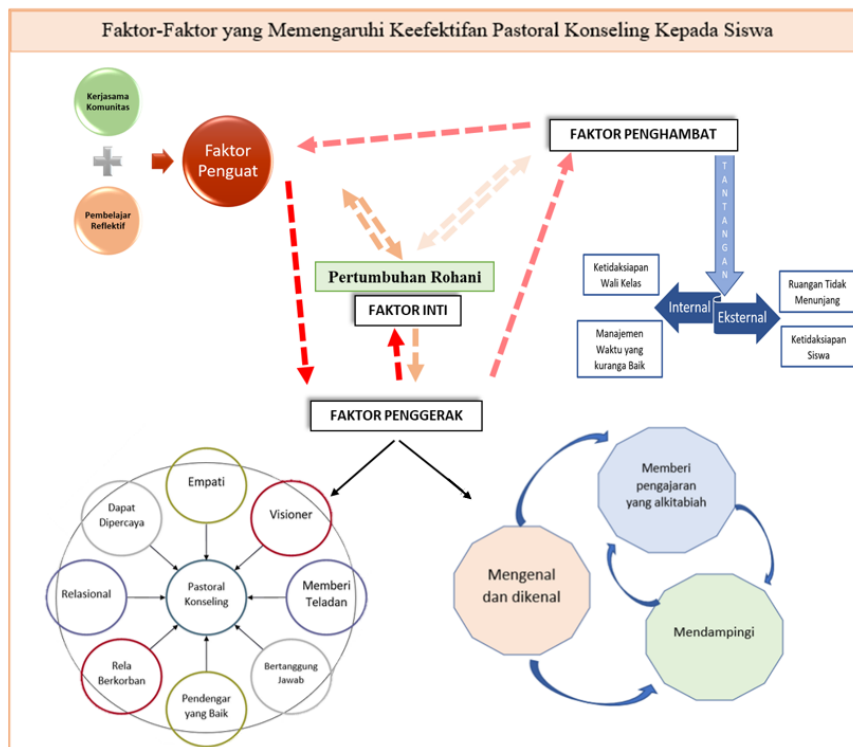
Faktor-Faktor yang Memengaruhi Keefektifan Pastoral Konseling Kepada Siswa

Kerjasama Komunitas

Pembelajar Reflektif

Faktor Penguat

FAKTOR PENGHAMBAT

TANTANGAN

Pertumbuhan Rohani

FAKTOR INTI

Ketidaksiapan Wali Kelas

Manajemen Waktu yang kuranga Baik

Internal

Eksternal

Ruangan Tidak Menunjang

Ketidaksiapan Siswa

FAKTOR PENGGERAK

Empati

Dapat Dipercaya

Visioner

Relasional

Pastoral Konseling

Memberi Teladan

Rela Berkorban

Bertanggung Jawab

Pendengar yang Baik

Memberi pengajaran yang alkitabiah

Mengenal dan dikenal

Mendampingi